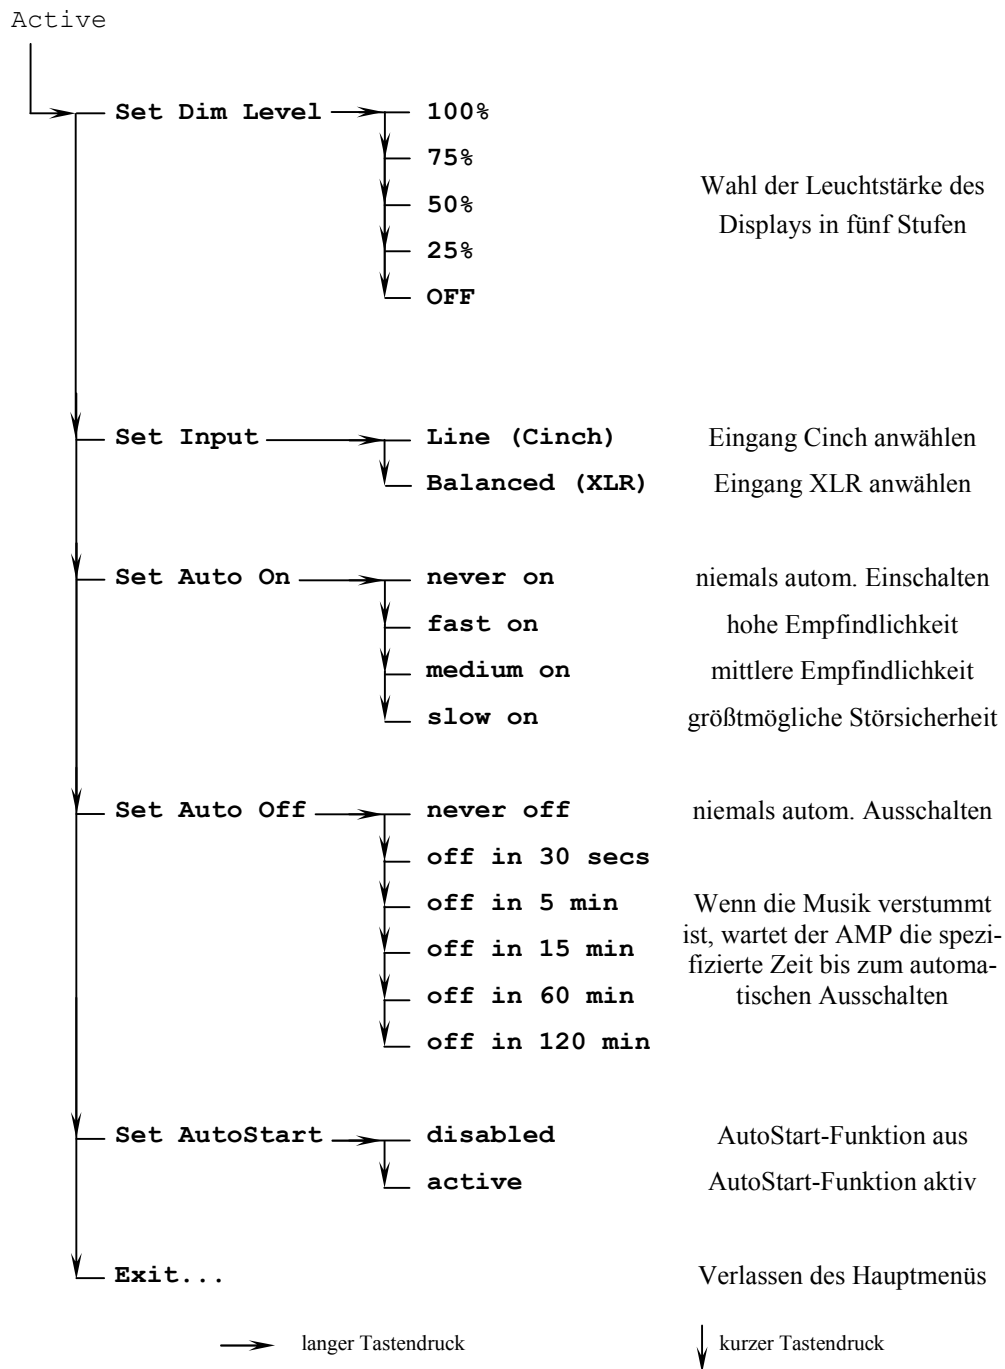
Active

Set Dim Level

100%

75%

50%

25%

OFF

Wahl der Leuchtstärke des Displays in fünf Stufen

Set Input

Line (Cinch)

Eingang Cinch anwählen

Balanced (XLR)

Eingang XLR anwählen

Set Auto On

never on

niemals autom. Einschalten

fast on

hohe Empfindlichkeit

medium on

mittlere Empfindlichkeit

slow on

größtmögliche Störsicherheit

Set Auto Off

never off

niemals autom. Ausschalten

off in 30 secs

off in 5 min

off in 15 min

off in 60 min

off in 120 min

Wenn die Musik verstummt ist, wartet der AMP die spezifizierte Zeit bis zum automatischen Ausschalten

Set AutoStart

disabled

AutoStart-Funktion aus

active

AutoStart-Funktion aktiv

Exit...

Verlassen des Hauptmenüs

langer Tastendruck

kurzer Tastendruck